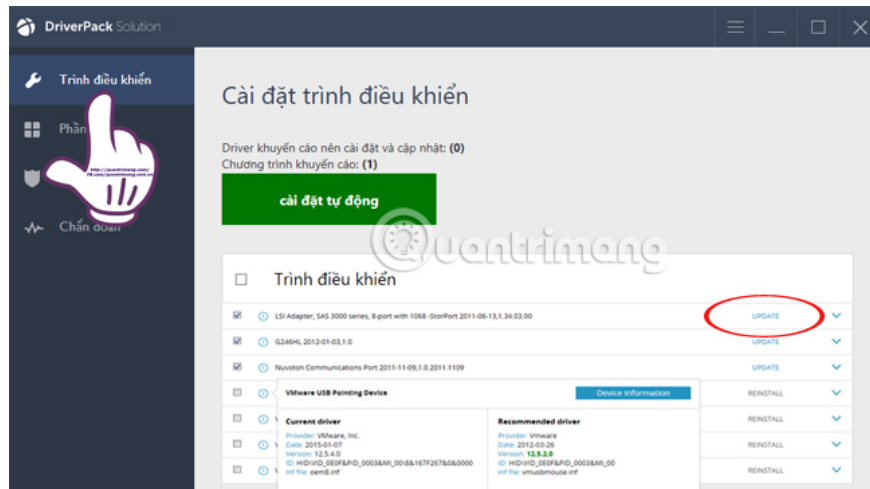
DriverPack Solution

Trình điều khiển

Phần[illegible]

Chẩn đoán

Cài đặt trình điều khiển

Driver khuyến cáo nên cài đặt và cập nhật: (0)
Chương trình khuyến cáo: (1)

cài đặt tự động

Quantrimang

Trình điều khiển

LSI Adapter, SAS 3000 series, 8-port with 1068 -StorPort 2011-06-13,1.34.03.00 UPDATE

G246HL 2012-01-03,1.0 UPDATE

Nuvoton Communications Port 2011-11-09,1.0.2011.1109 UPDATE

VMware USB Pointing Device Device information REINSTALL

REINSTALL

REINSTALL

REINSTALL

Current driver
Provider: VMware, Inc.
Date: 2015-01-07
Version: 12.5.4.0
ID: HID\VID_0E0F&PID_0003&MI_00\8&167F267&0&0000
Inf file: oem8.inf

Recommended driver
Provider: VMware
Date: 2012-03-26
Version: 12.5.2.0
ID: HID\VID_0E0F&PID_0003&MI_00
Inf file: vmusbmouse.inf